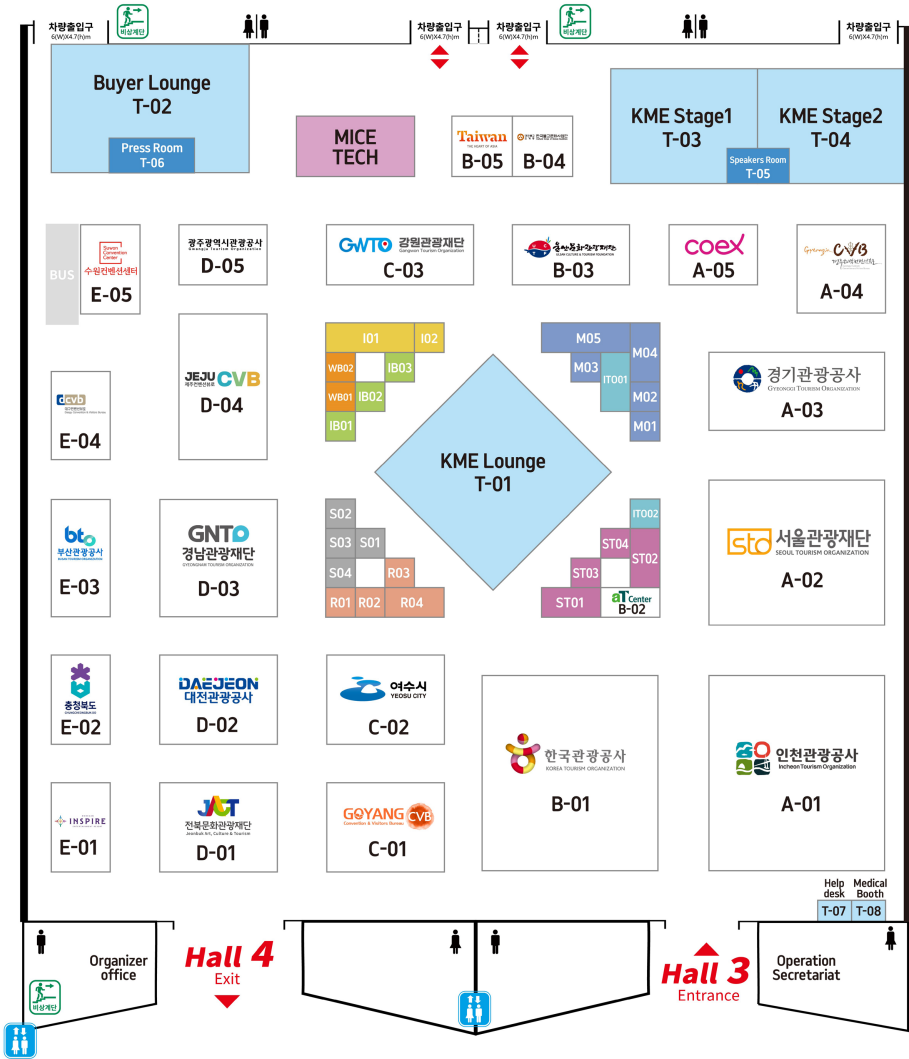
차량출입구
6(W)X4.7(h)m
비상계단
차량출입구
6(W)X4.7(h)m
차량출입구
6(W)X4.7(h)m
비상계단
차량출입구
6(W)X4.7(h)m

Buyer Lounge
T-02
Press Room
T-06

MICE
TECH

Taiwan
THE HEART OF ASIA
B-05
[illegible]
B-04

KME Stage1
T-03
KME Stage2
T-04
Speakers Room
T-05

BUS
Suwon Convention Center
수원컨벤션센터
E-05

광주광역시관광공사
Gwangju Tourism Organization
D-05

GWTO 강원관광재단
Gangwon Tourism Organization
C-03

충청북도문화관광재단
B-03

coex
A-05

Gyeongju CVB
A-04

JEJU CVB
제주컨벤션뷰로
D-04

dcvb
E-04

I01
I02
WB02
IB03
WB01
IB02
IB01

M05
M04
M03
IT001
M02
M01

KME Lounge
T-01

경기관광공사
GYEONGGI TOURISM ORGANIZATION
A-03

S02
S03
S01
S04
R03
R01
R02
R04

IT002
ST04
ST02
ST03
ST01
aT Center
B-02

bto
부산관광공사
E-03

GNTO
경남관광재단
GYEONGNAM TOURISM ORGANIZATION
D-03

sto 서울관광재단
SEOUL TOURISM ORGANIZATION
A-02

충청북도
E-02

DAEJEON
대전관광공사
D-02

여수시
YEOSU CITY
C-02

한국관광공사
KOREA TOURISM ORGANIZATION
B-01

인천관광공사
Incheon Tourism Organization
A-01

INSPIRE
E-01

JACT
전북문화관광재단
Jeonbuk Art, Culture & Tourism
D-01

GOYANG CVB
Convention & Visitors Bureau
C-01

Help desk
T-07
Medical Booth
T-08

Organizer office
비상계단
Hall 4
Exit
Hall 3
Entrance
Operation Secretariat